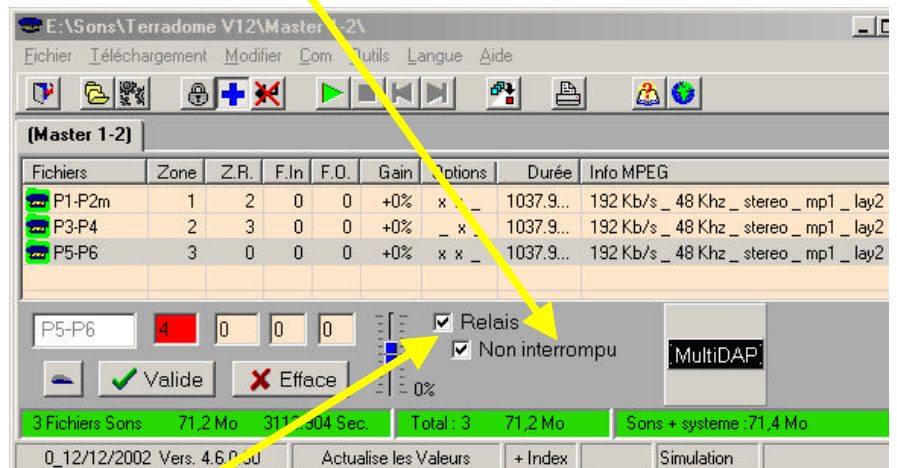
E:\Sons\Terradome V12\Master 1-2\

Fichier Téléchargement Modifier Com Outils Langue Aide

(Master 1-2)

| Fichiers | Zone | Z.R. | F.In | F.O. | Gain | Options | Durée | Info MPEG |
|---|---|---|---|---|---|---|---|---|
| P1-P2m | 1 | 2 | 0 | 0 | +0% | x x _ | 1037.9... | 192 Kb/s _ 48 Khz _ stereo _ mp1 _ lay2 |
| P3-P4 | 2 | 3 | 0 | 0 | +0% | _ x _ | 1037.9... | 192 Kb/s _ 48 Khz _ stereo _ mp1 _ lay2 |
| P5-P6 | 3 | 0 | 0 | 0 | +0% | x x _ | 1037.9... | 192 Kb/s _ 48 Khz _ stereo _ mp1 _ lay2 |

P5-P6 4 0 0 0

Relais

Non interrompu

0%

MultiDAP

Valide

Efface

3 Fichiers Sons 71,2 Mo 311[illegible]304 Sec.

Total : 3 71,2 Mo

Sons + systeme :71,4 Mo

0_12/12/2002 Vers. 4.6.0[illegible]0

Actualise les Valeurs

+ Index

Simulation